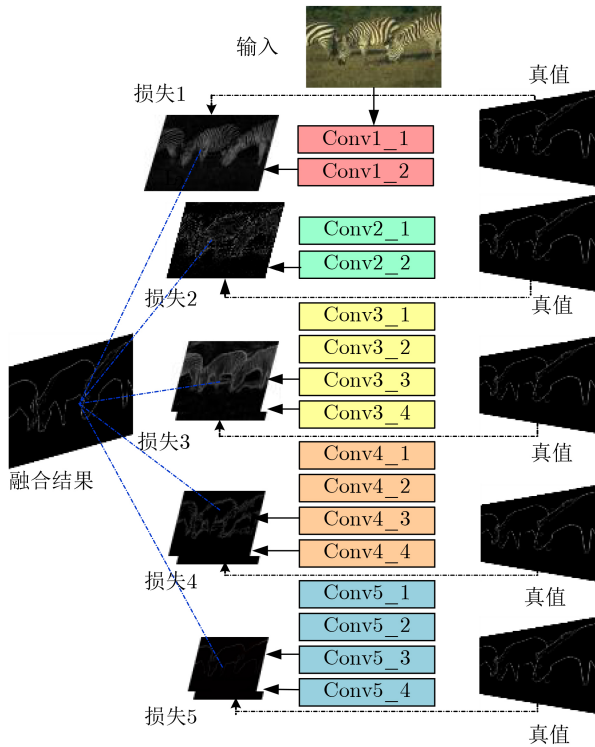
输入

损失1

真值

Conv1_1

Conv1_2

Conv2_1

Conv2_2

损失2

真值

Conv3_1

Conv3_2

Conv3_3

Conv3_4

融合结果

损失3

真值

Conv4_1

Conv4_2

Conv4_3

Conv4_4

损失4

真值

Conv5_1

Conv5_2

Conv5_3

Conv5_4

损失5

真值